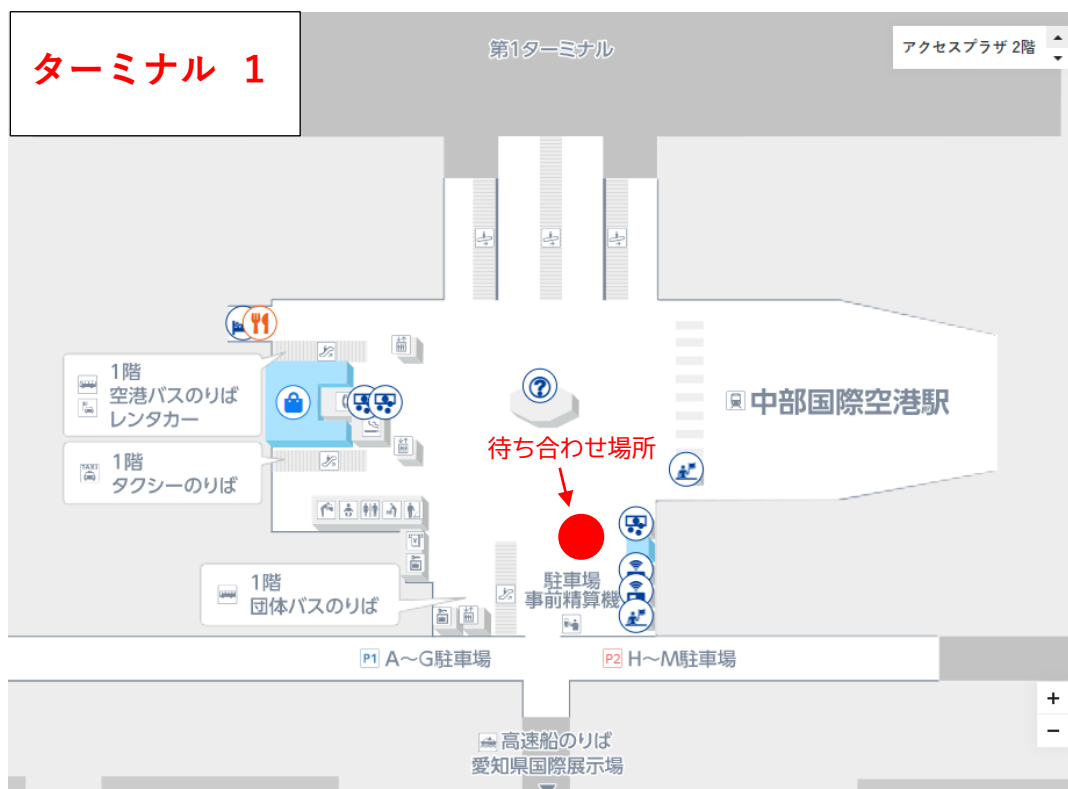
ターミナル 1

第1ターミナル

アクセスプラザ 2階

1階
空港バスのりば
レンタカー

1階
タクシーのりば

1階
団体バスのりば

中部国際空港駅

待ち合わせ場所

駐車場
事前精算機

P1 A〜G駐車場

P2 H〜M駐車場

高速船のりば
愛知県国際展示場

+
−